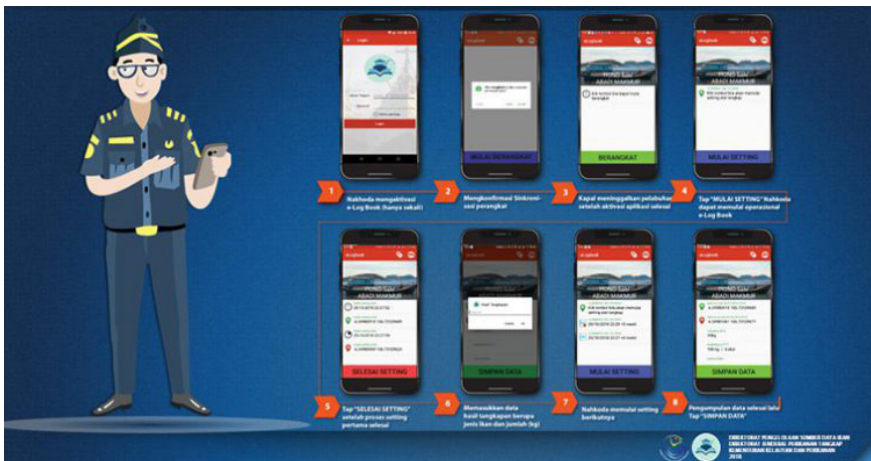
Login

MULAI BERANGKAT

BERANGKAT

MULAI SETTING

1 Nakhoda mengaktivasi e-Log Book (hanya sekali)

2 Mengkonfirmasi Sinkronisasi perangkat

3 Kapal meninggalkan pelabuhan setelah aktivasi aplikasi selesai

4 Tap "MULAI SETTING" Nakhoda dapat memulai operasional e-Log Book

SELESAI SETTING

SIMPAN DATA

MULAI SETTING

SIMPAN DATA

5 Tap "SELESAI SETTING" setelah proses setting pertama selesai

6 Memasukkan data hasil tangkapan berupa jenis ikan dan jumlah (kg)

7 Nakhoda memulai setting berikutnya

8 Pengumpulan data selesai lalu Tap "SIMPAN DATA"

DIREKTORAT PENGELOLAAN SUMBER DAYA IKAN DIREKTORAT JENDERAL PERIKANAN TANGKAP KEMENTERIAN KELAUTAN DAN PERIKANAN 2018